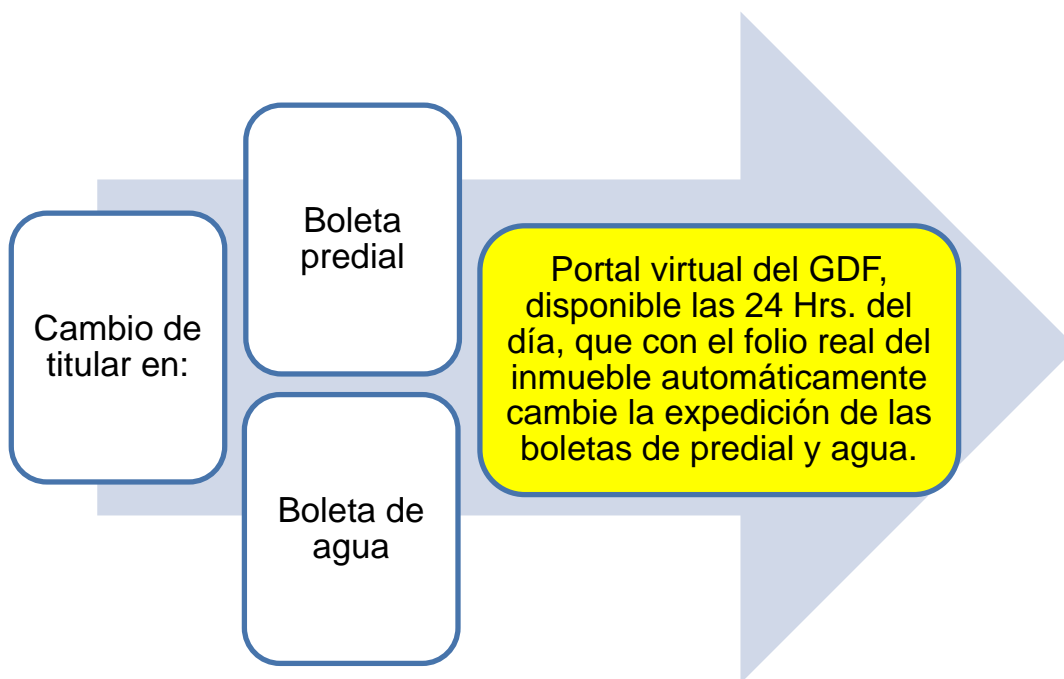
Cambio de titular en:

Boleta predial

Boleta de agua

Portal virtual del GDF, disponible las 24 Hrs. del día, que con el folio real del inmueble automáticamente cambie la expedición de las boletas de predial y agua.